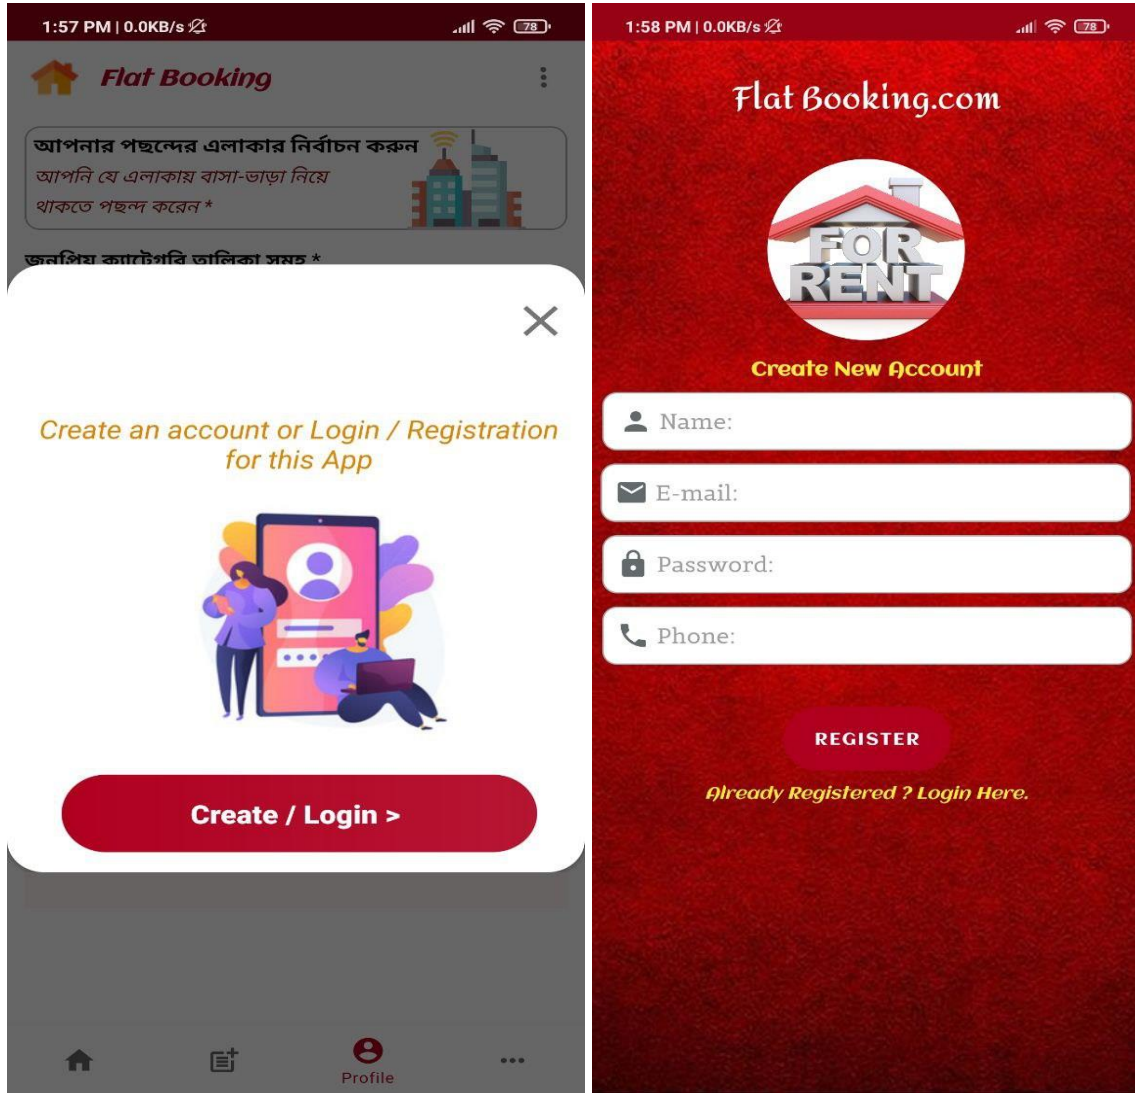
1:57 PM | 0.0KB/s

78

Flat Booking

আপনার পছন্দের এলাকার নির্বাচন করুন
আপনি যে এলাকায় বাসা-ভাড়া নিয়ে থাকতে পছন্দ করেন *

জনপ্রিয় ক্যাটেগরি তালিকা সমূহ *

Create an account or Login / Registration for this App

Create / Login >

Profile

1:58 PM | 0.0KB/s

78

Flat Booking.com

FOR RENT

Create New Account

Name:

E-mail:

Password:

Phone:

REGISTER

Already Registered ? Login Here.